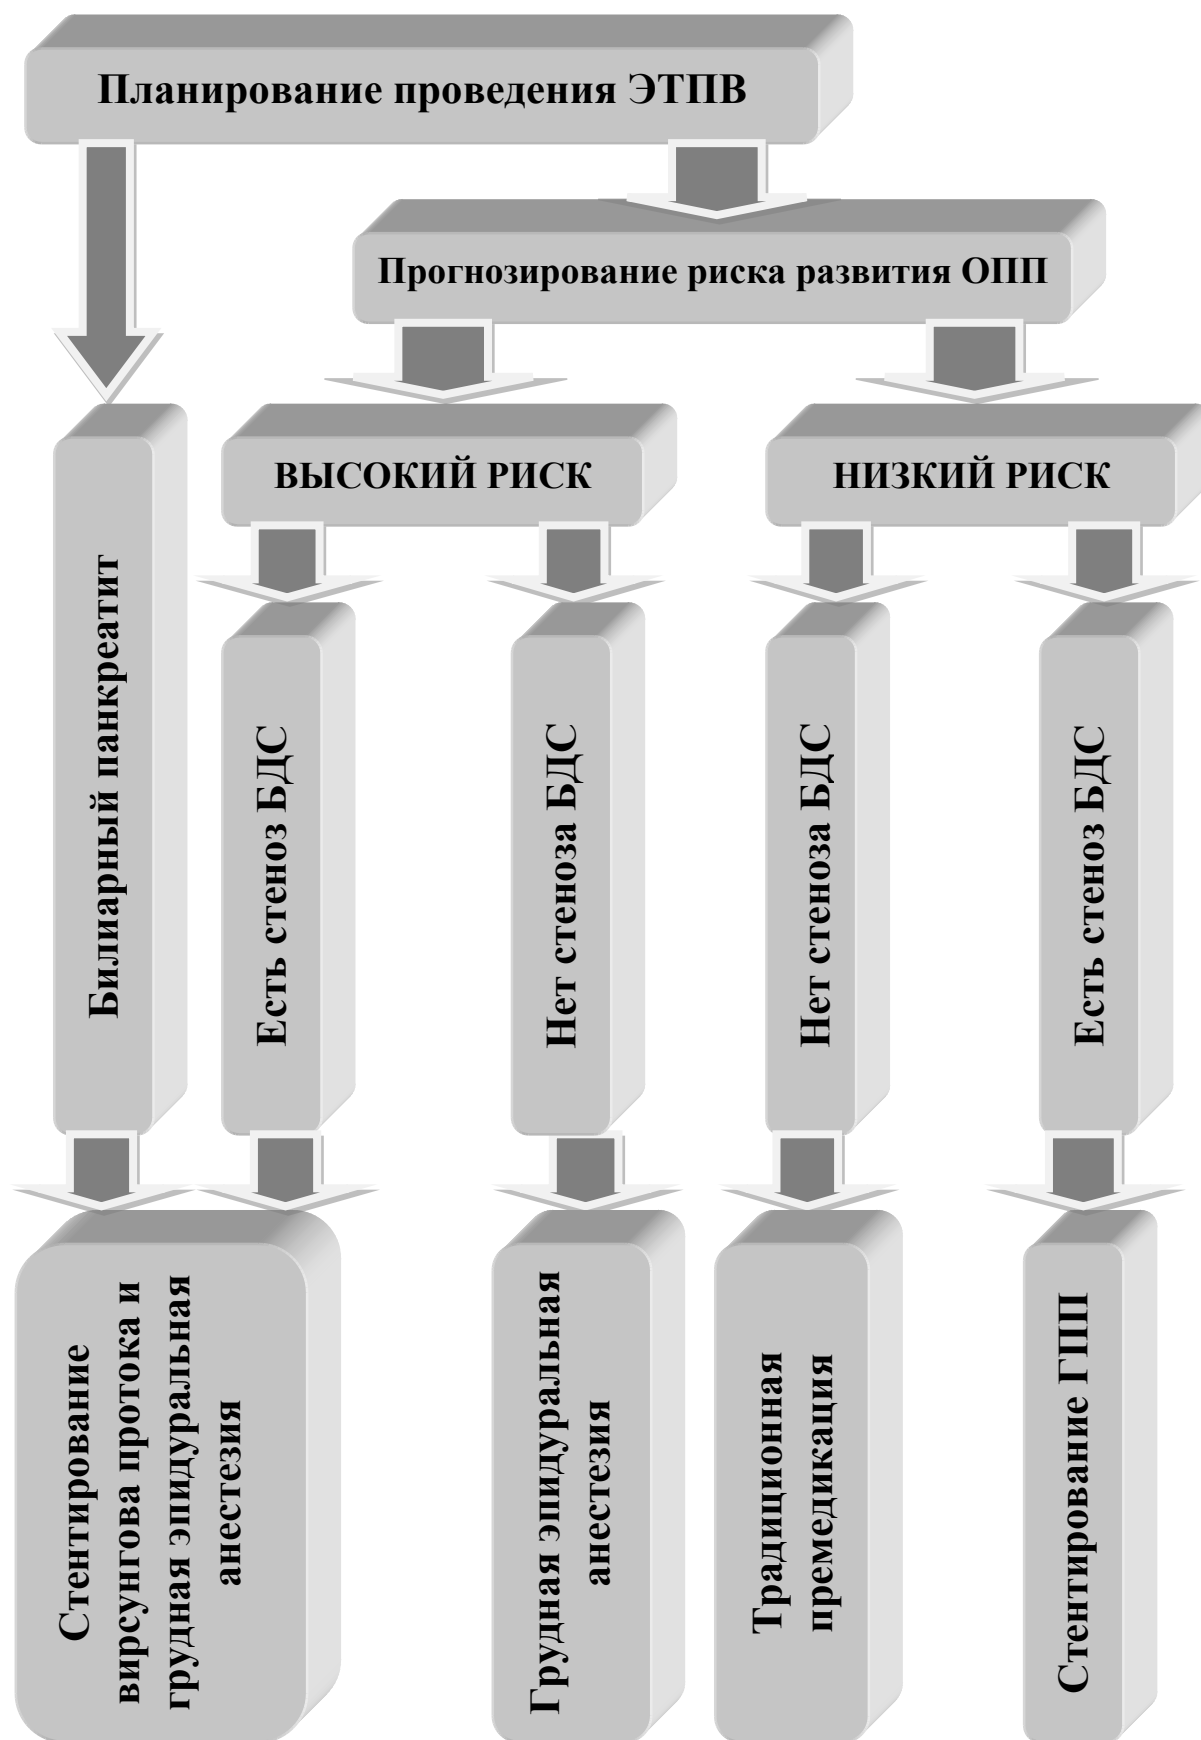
Планирование проведения ЭТПВ

Прогнозирование риска развития ОПП

Билиарный панкреатит

ВЫСОКИЙ РИСК

НИЗКИЙ РИСК

Есть стеноз БДС

Нет стеноза БДС

Нет стеноза БДС

Есть стеноз БДС

Стентирование вирсунгова протока и грудная эпидуральная анестезия

Грудная эпидуральная анестезия

Традиционная премедикация

Стентирование ГПП